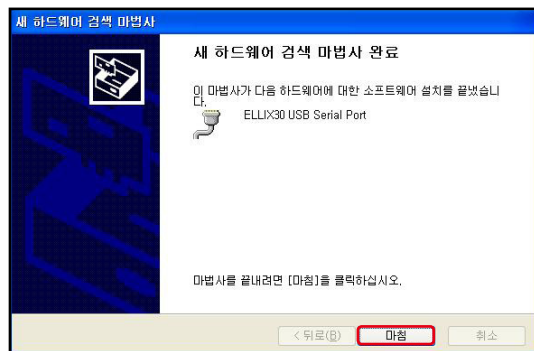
새 하드웨어 검색 마법사

새 하드웨어 검색 마법사 완료

이 마법사가 다음 하드웨어에 대한 소프트웨어 설치를 끝냈습니다.

ELLIX30 USB Serial Port

마법사를 끝내려면 [마침]을 클릭하십시오.

< 뒤로(B)
마침
취소